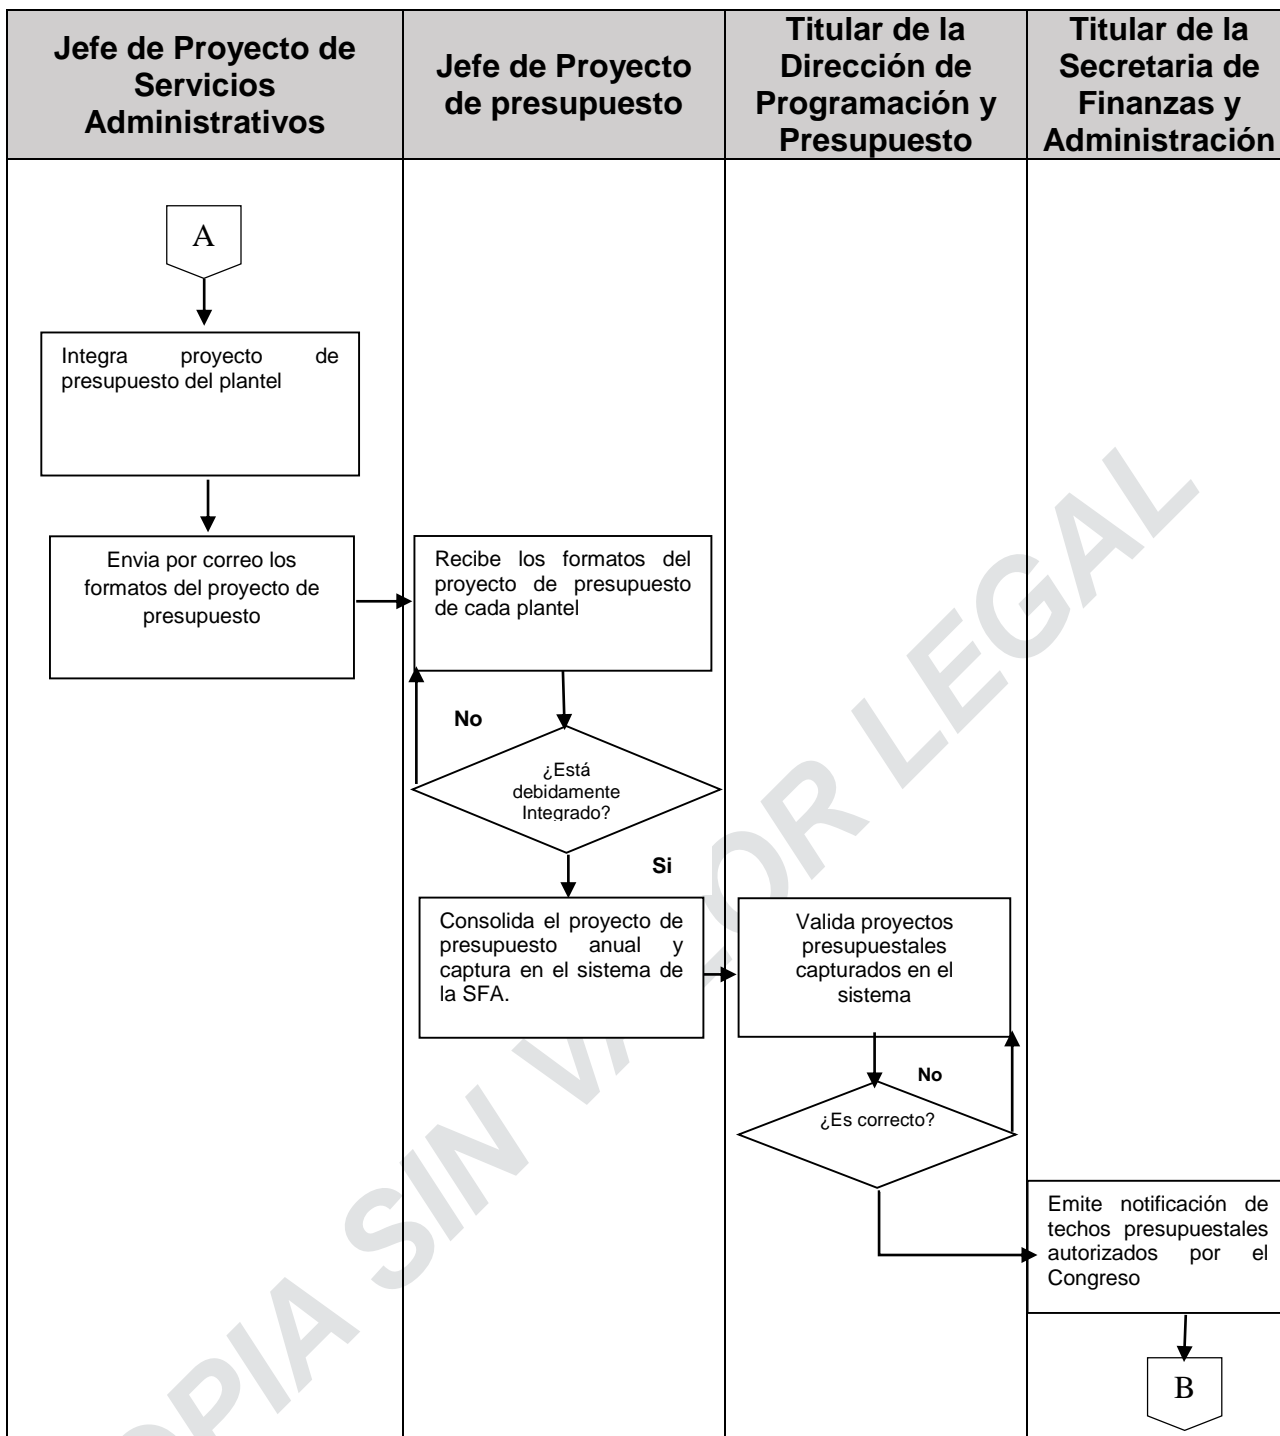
| Jefe de Proyecto de Servicios Administrativos | Jefe de Proyecto de presupuesto | Titular de la Dirección de Programación y Presupuesto | Titular de la Secretaria de Finanzas y Administración |
|---|---|---|---|

A

Integra proyecto de presupuesto del plantel

Envia por correo los formatos del proyecto de presupuesto

Recibe los formatos del proyecto de presupuesto de cada plantel

No

¿Está debidamente Integrado?

Si

Consolida el proyecto de presupuesto anual y captura en el sistema de la SFA.

Valida proyectos presupuestales capturados en el sistema

No

¿Es correcto?

Emite notificación de techos presupuestales autorizados por el Congreso

B

COPIA SIN VALOR LEGAL